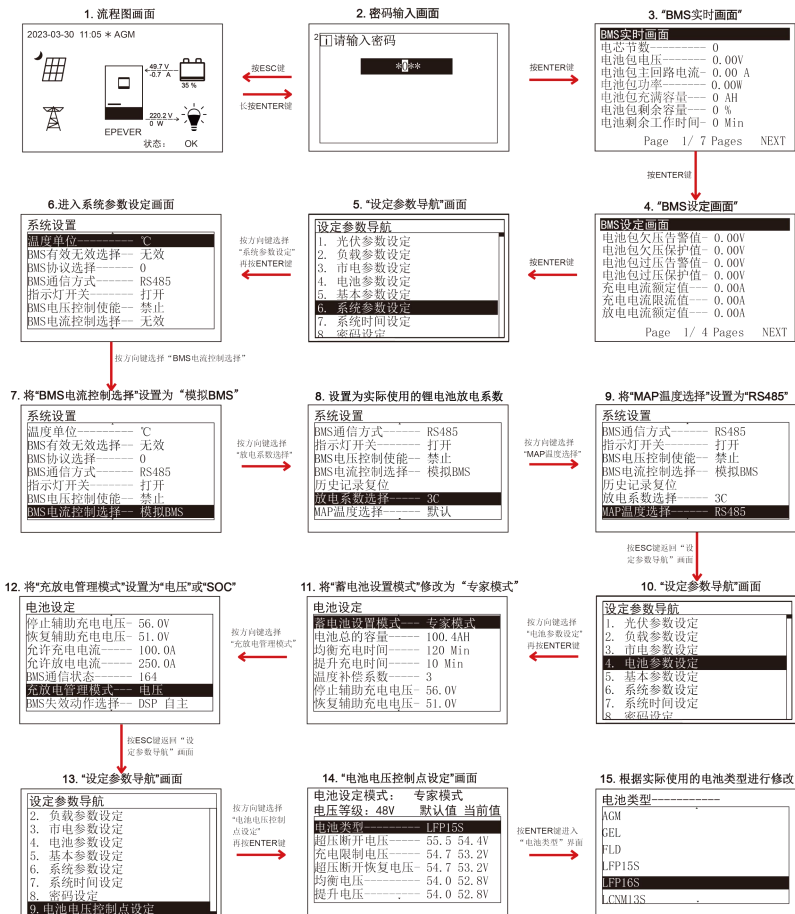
1. 流程图画面

2023-03-30 11:05 ✱ AGM

49.7 V
-0.7 A
35 %
220.2 V
0 W
EPEVER
状态： OK

按ESC键
长按ENTER键

2. 密码输入画面

2 1 请输入密码
*0**

按ENTER键

3. "BMS实时画面"

BMS实时画面
电芯节数-------- 0
电池包电压------- 0.00V
电池包主回路电流- 0.00 A
电池包功率------- 0.00W
电池包充满容量--- 0 AH
电池包剩余容量--- 0 %
电池剩余工作时间- 0 Min
Page 1/ 7 Pages NEXT

按ENTER键

4. "BMS设定画面"

BMS设定画面
电池包欠压告警值- 0.00V
电池包欠压保护值- 0.00V
电池包过压告警值- 0.00V
电池包过压保护值- 0.00V
充电电流额定值--- 0.00A
充电电流限流值--- 0.00A
放电电流额定值--- 0.00A
Page 1/ 4 Pages NEXT

按ESC键

5. "设定参数导航"画面

设定参数导航
1. 光伏参数设定
2. 负载参数设定
3. 市电参数设定
4. 电池参数设定
5. 基本参数设定
6. 系统参数设定
7. 系统时间设定
8. 密码设定

按方向键选择"系统参数设定"再按ENTER键

6.进入系统参数设定画面

系统设置
温度单位-------- ℃
BMS有效无效选择--- 无效
BMS协议选择------ 0
BMS通信方式------ RS485
指示灯开关------ 打开
BMS电压控制使能-- 禁止
BMS电流控制选择-- 无效

按方向键选择"BMS电流控制选择"

7. 将"BMS电流控制选择"设置为"模拟BMS"

系统设置
温度单位-------- ℃
BMS有效无效选择--- 无效
BMS协议选择------ 0
BMS通信方式------ RS485
指示灯开关------ 打开
BMS电压控制使能-- 禁止
BMS电流控制选择-- 模拟BMS

按方向键选择"放电系数选择"

8. 设置为实际使用的锂电池放电系数

系统设置
BMS通信方式------ RS485
指示灯开关------ 打开
BMS电压控制使能-- 禁止
BMS电流控制选择-- 模拟BMS
历史记录复位
放电系数选择---- 3C
MAP温度选择----- 默认

按方向键选择"MAP温度选择"

9. 将"MAP温度选择"设置为"RS485"

系统设置
BMS通信方式------ RS485
指示灯开关------ 打开
BMS电压控制使能-- 禁止
BMS电流控制选择-- 模拟BMS
历史记录复位
放电系数选择---- 3C
MAP温度选择----- RS485

按ESC键返回"设定参数导航"画面

10. "设定参数导航"画面

设定参数导航
1. 光伏参数设定
2. 负载参数设定
3. 市电参数设定
4. 电池参数设定
5. 基本参数设定
6. 系统参数设定
7. 系统时间设定
8. 密码设定

按方向键选择"电池参数设定"再按ENTER键

11. 将"蓄电池设置模式"修改为"专家模式"

电池设定
蓄电池设置模式--- 专家模式
电池总的容量----- 100.4AH
均衡充电时间----- 120 Min
提升充电时间----- 10 Min
温度补偿系数----- 3
停止辅助充电电压- 56.0V
恢复辅助充电电压- 51.0V

按方向键选择"充放电管理模式"

12. 将"充放电管理模式"设置为"电压"或"SOC"

电池设定
停止辅助充电电压- 56.0V
恢复辅助充电电压- 51.0V
允许充电电流----- 100.0A
允许放电电流----- 250.0A
BMS通信状态----- 164
充放电管理模式--- 电压
BMS失效动作选择-- DSP 自主

按ESC键返回"设定参数导航"画面

13. "设定参数导航"画面

设定参数导航
2. 负载参数设定
3. 市电参数设定
4. 电池参数设定
5. 基本参数设定
6. 系统参数设定
7. 系统时间设定
8. 密码设定
9. 电池电压控制点设定

按方向键选择"电池电压控制点设定"再按ENTER键

14. "电池电压控制点设定"画面

电池设定模式: 专家模式
电压等级: 48V 默认值 当前值
电池类型-------- LFP15S
超压断开电压---- 55.5 54.4V
充电限制电压---- 54.7 53.2V
超压断开恢复电压- 54.7 53.2V
均衡电压-------- 54.0 52.8V
提升电压-------- 54.0 52.8V

按ENTER键进入"电池类型"界面

15. 根据实际使用的电池类型进行修改

电池类型----------
AGM
GEL
FLD
LFP15S
LFP16S
LCNM13S